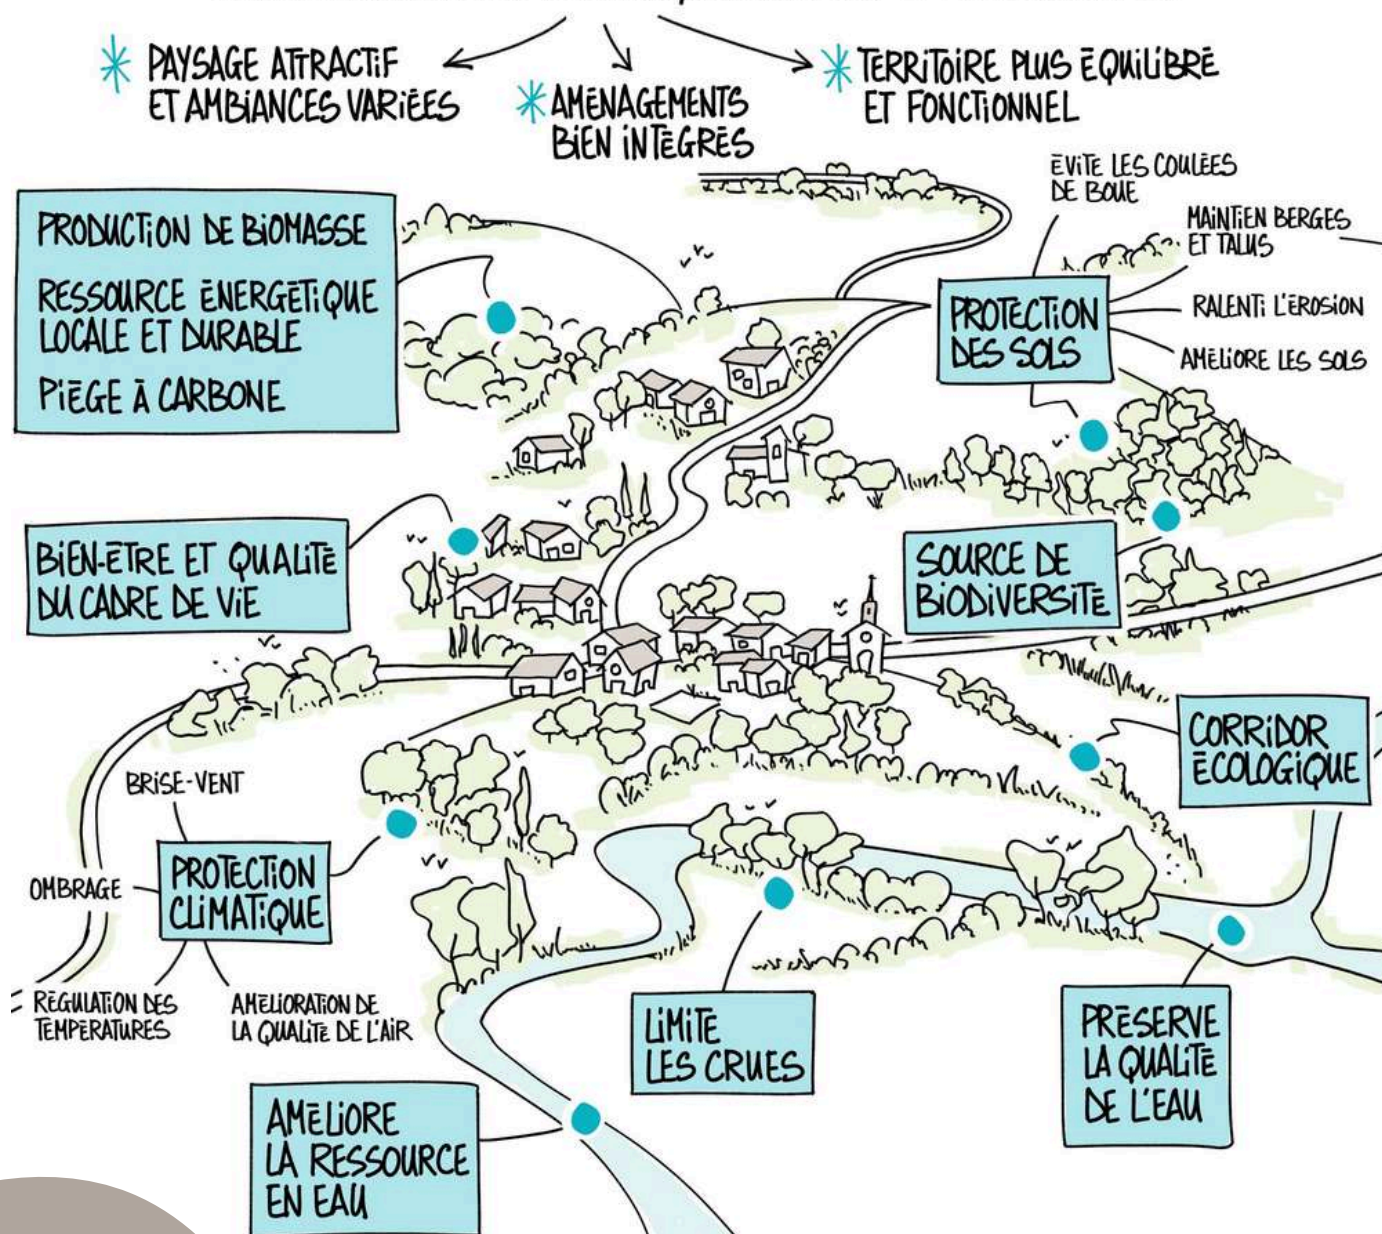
PAYSAGE ATTRACTIF ET AMBIANCES VARIÉES

AMÉNAGEMENTS BIEN INTÉGRÉS

TERRITOIRE PLUS ÉQUILIBRÉ ET FONCTIONNEL

PRODUCTION DE BIOMASSE

RESSOURCE ÉNERGÉTIQUE LOCALE ET DURABLE

PIÈGE À CARBONE

ÉVITE LES COULÉES DE BOUE

MAINTIEN BERGES ET TALUS

PROTECTION DES SOLS

RALENTI L'ÉROSION

AMÉLIORE LES SOLS

BIEN-ÊTRE ET QUALITÉ DU CADRE DE VIE

SOURCE DE BIODIVERSITÉ

CORRIDOR ÉCOLOGIQUE

BRISE-VENT

OMBRAGE

PROTECTION CLIMATIQUE

RÉGULATION DES TEMPÉRATURES

AMÉLIORATION DE LA QUALITÉ DE L'AIR

LIMITE LES CRUES

PRÉSERVE LA QUALITÉ DE L'EAU

AMÉLIORE LA RESSOURCE EN EAU